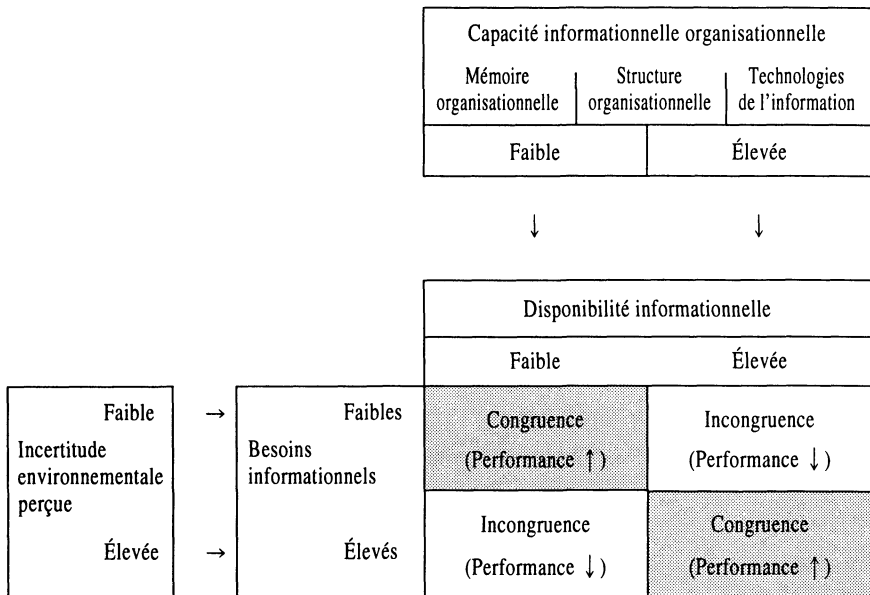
Capacité informationnelle organisationnelle

| Mémoire organisationnelle | Structure organisationnelle | Technologies de l'information |
|---|---|---|

| Faible | Élevée |
|---|---|

↓ ↓

Faible → Faibles
Incertitude environnementale perçue
Élevée → Élevés

Besoins informationnels

| | Disponibilité informationnelle | |
|---|---|---|
| | Faible | Élevée |
| Faibles | Congruence (Performance ↑) | Incongruence (Performance ↓) |
| Élevés | Incongruence (Performance ↓) | Congruence (Performance ↑) |